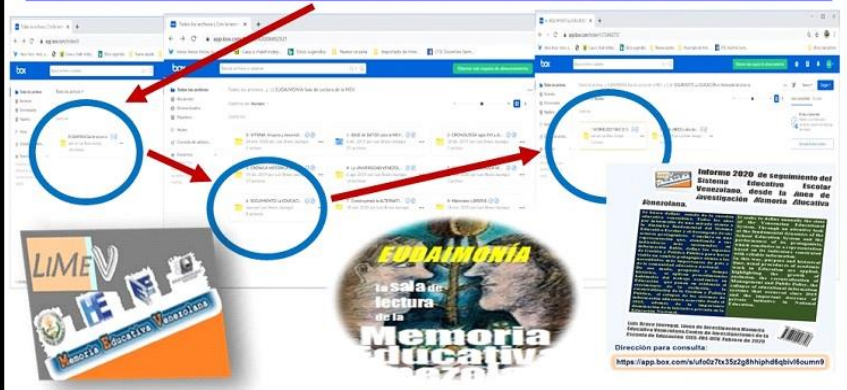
box

Todos los archivos

EUDAIMONIA Sala de lectura

EUDAIMONÍA

la sala de lectura de la Memoria Educativa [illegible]

LIMEV

Memoria Educativa Venezolana

Informe 2020 de seguimiento del Sistema Educativo Escolar Venezolano, desde la línea de investigación Memoria Educativa Venezolana.

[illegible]

Dirección para consulta:

https://app.box.com/s/ufo0z7tx35z2g8hhiphd6qbivi6oumn9